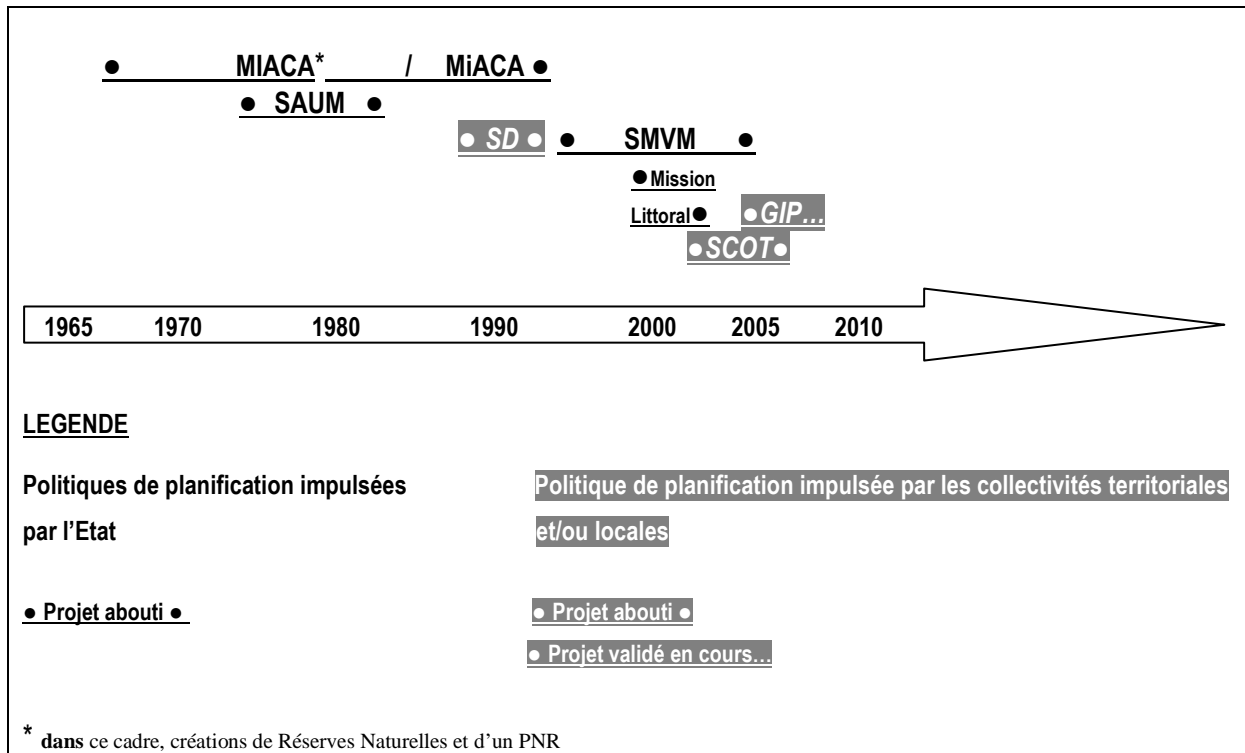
● MIACA* / MiACA ●

● SAUM ●

● SD ● ● SMVM ●

● Mission Littoral ●

● GIP…

● SCOT ●

1965 1970 1980 1990 2000 2005 2010

LEGENDE

Politiques de planification impulsées par l'Etat

Politique de planification impulsée par les collectivités territoriales et/ou locales

● Projet abouti ●

● Projet abouti ●

● Projet validé en cours…

* dans ce cadre, créations de Réserves Naturelles et d'un PNR